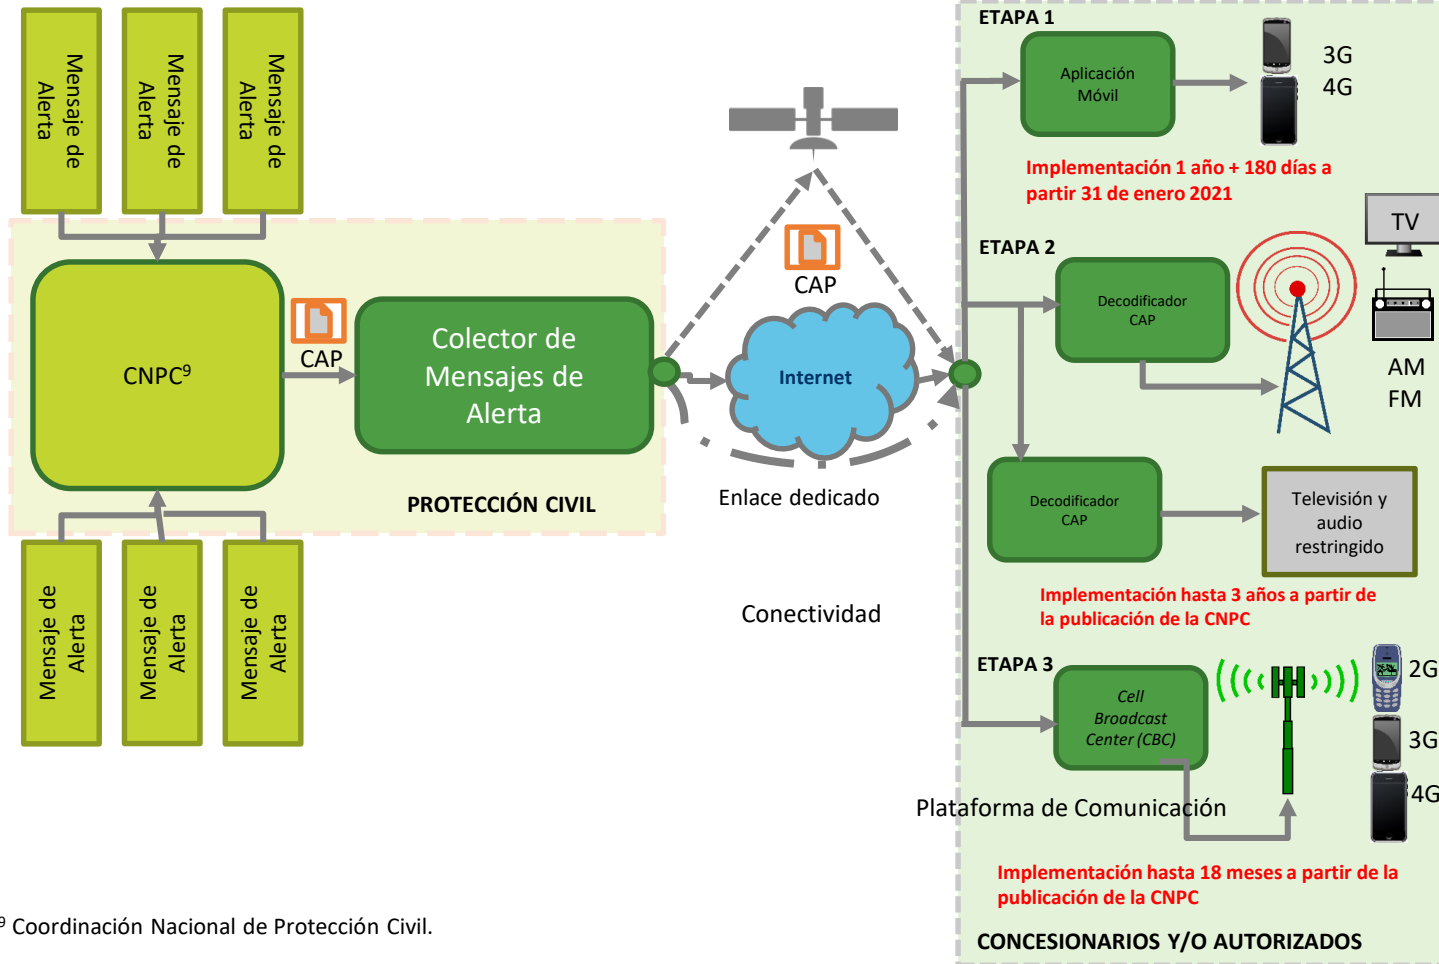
Mensaje de Alerta

Mensaje de Alerta

Mensaje de Alerta

CNPC$^9$

CAP

Colector de Mensajes de Alerta

PROTECCIÓN CIVIL

Mensaje de Alerta

Mensaje de Alerta

Mensaje de Alerta

CAP

Internet

Enlace dedicado

Conectividad

ETAPA 1

Aplicación Móvil

3G
4G

Implementación 1 año + 180 días a partir 31 de enero 2021

ETAPA 2

Decodificador CAP

TV

AM
FM

Decodificador CAP

Televisión y audio restringido

Implementación hasta 3 años a partir de la publicación de la CNPC

ETAPA 3

Cell Broadcast Center (CBC)

2G
3G
4G

Plataforma de Comunicación

Implementación hasta 18 meses a partir de la publicación de la CNPC

CONCESIONARIOS Y/O AUTORIZADOS

$^9$ Coordinación Nacional de Protección Civil.